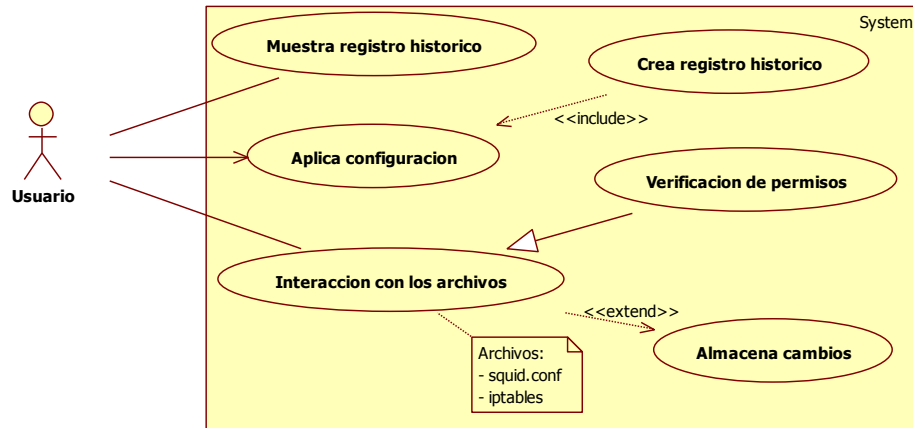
System

Usuario

Muestra registro historico

Crea registro historico

<<include>>

Aplica configuracion

Verificacion de permisos

Interaccion con los archivos

<<extend>>

Archivos:
- squid.conf
- iptables

Almacena cambios